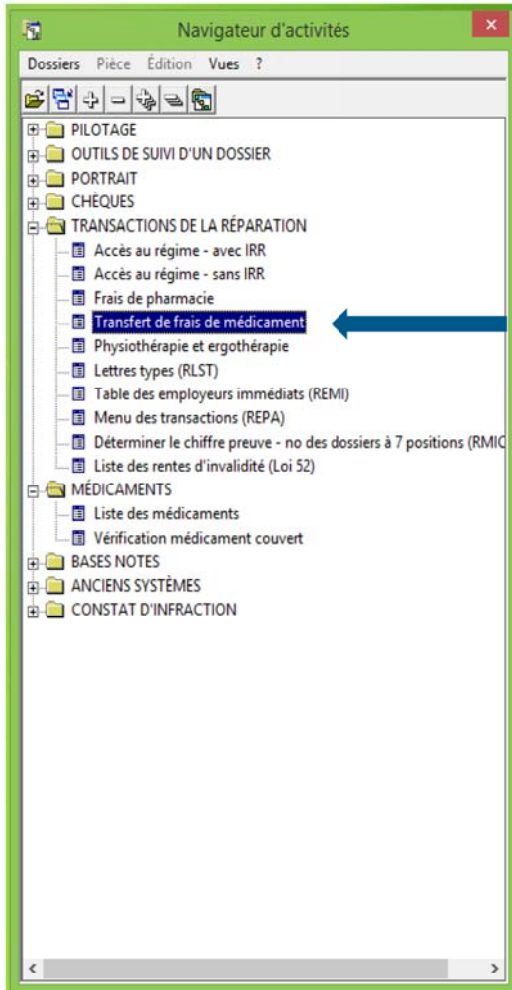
Navigateur d'activités

Dossiers Pièce Édition Vues ?

PILOTAGE
OUTILS DE SUIVI D'UN DOSSIER
PORTRAIT
CHÈQUES
TRANSACTIONS DE LA RÉPARATION
Accès au régime - avec IRR
Accès au régime - sans IRR
Frais de pharmacie
Transfert de frais de médicament
Physiothérapie et ergothérapie
Lettres types (RLST)
Table des employeurs immédiats (REMI)
Menu des transactions (REPA)
Déterminer le chiffre preuve - no des dossiers à 7 positions (RMIC
Liste des rentes d'invalidité (Loi 52)
MÉDICAMENTS
Liste des médicaments
Vérification médicament couvert
BASES NOTES
ANCIENS SYSTÈMES
CONSTAT D'INFRACTION